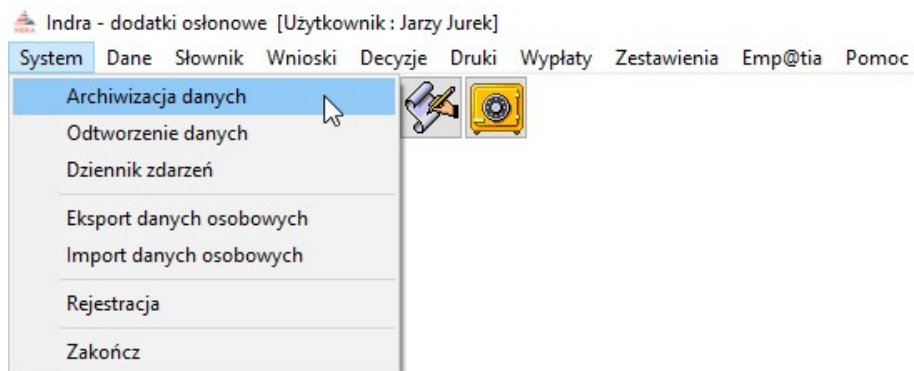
Indra - dodatki osłonowe [Użytkownik : Jarzy Jurek]

System Dane Słownik Wnioski Decyzje Druki Wypłaty Zestawienia Emp@tia Pomoc

Archiwizacja danych
Odtworzenie danych
Dziennik zdarzeń

Eksport danych osobowych
Import danych osobowych

Rejestracja

Zakończ